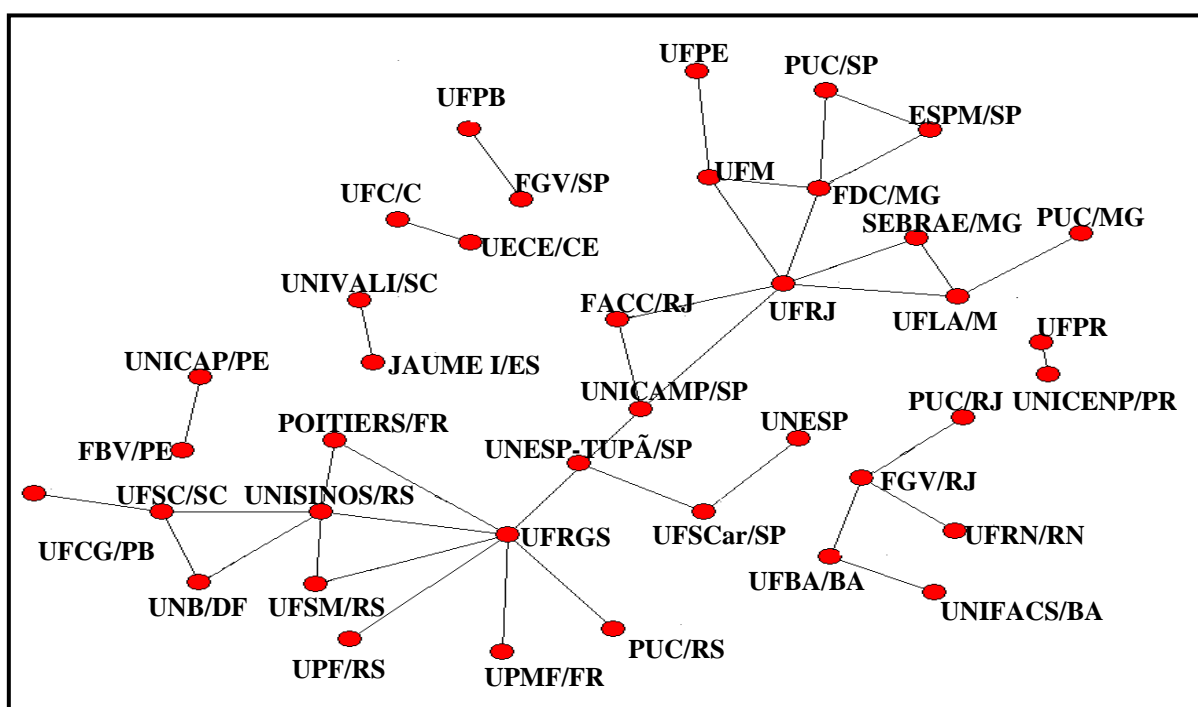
UFPE
PUC/SP
ESPM/SP
UFPB
UFM
FDC/MG
FGV/SP
UFC/C
SEBRAE/MG
PUC/MG
UECE/CE
UNIVALI/SC
FACC/RJ
UFRJ
UFLA/M
UFPR
UNICAP/PE
JAUME I/ES
UNICAMP/SP
UNICENP/PR
PUC/RJ
POITIERS/FR
UNESP
FBV/PE
UNESP-TUPÃ/SP
FGV/RJ
UFSC/SC
UNISINOS/RS
UFRGS
UFSCar/SP
UFRN/RN
UFCG/PB
UNB/DF
UFSM/RS
UFBA/BA
UNIFACS/BA
UPF/RS
PUC/RS
UPMF/FR